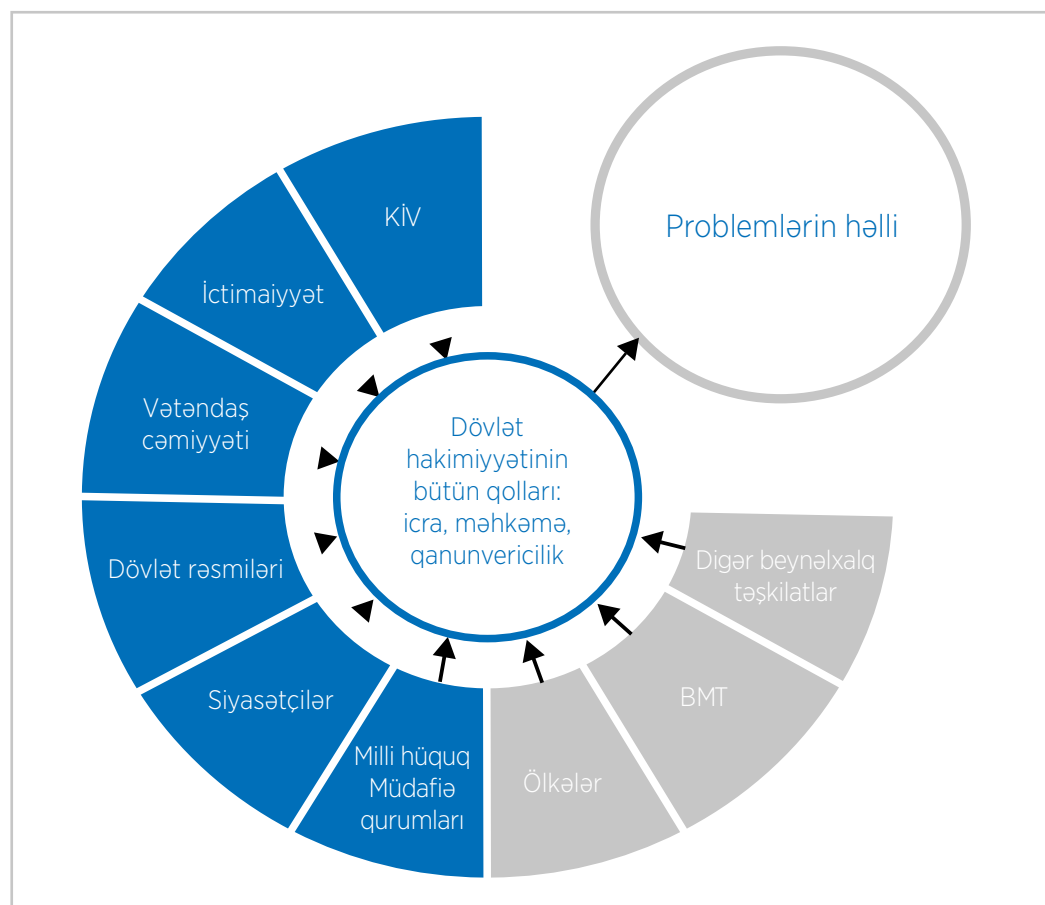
Problemlərin həlli

KİV

İctimaiyyət

Vətəndaş cəmiyyəti

Dövlət rəsmiləri

Siyasətçilər

Milli hüquq Müdafiə qurumları

Dövlət hakimiyyətinin bütün qolları: icra, məhkəmə, qanunvericilik

Digər beynəlxalq təşkilatlar

BMT

Ölkələr